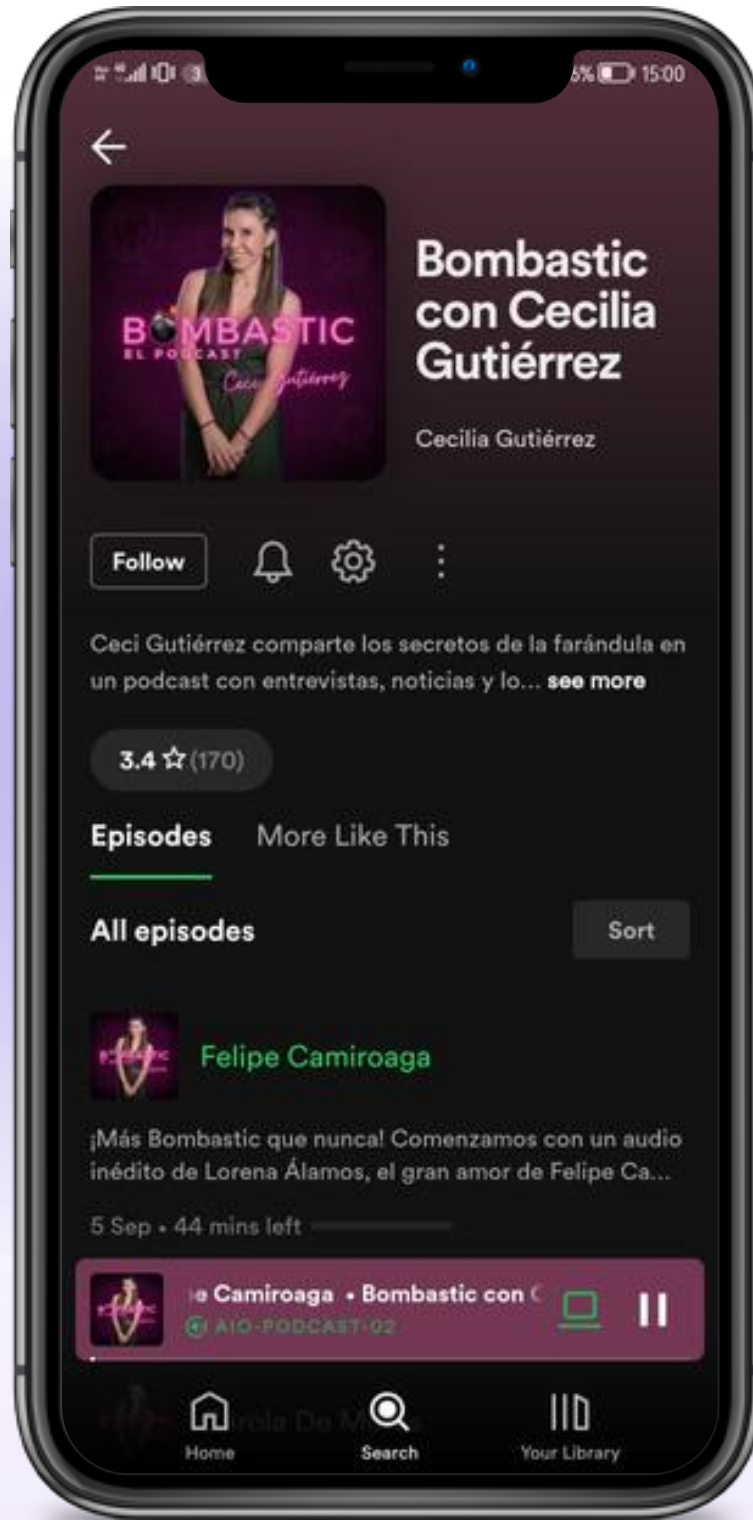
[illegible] 6% 15:00

BOMBASTIC
EL PODCAST
Ceci Gutiérrez

Bombastic con Cecilia Gutiérrez

Cecilia Gutiérrez

Follow

Ceci Gutiérrez comparte los secretos de la farándula en un podcast con entrevistas, noticias y lo... see more

3.4 ☆ (170)

Episodes More Like This

All episodes

Sort

Felipe Camiroaga

¡Más Bombastic que nunca! Comenzamos con un audio inédito de Lorena Álamos, el gran amor de Felipe Ca...

5 Sep • 44 mins left

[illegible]e Camiroaga • Bombastic con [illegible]
AIO-PODCAST-02

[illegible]rola De M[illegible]

Home Search Your Library